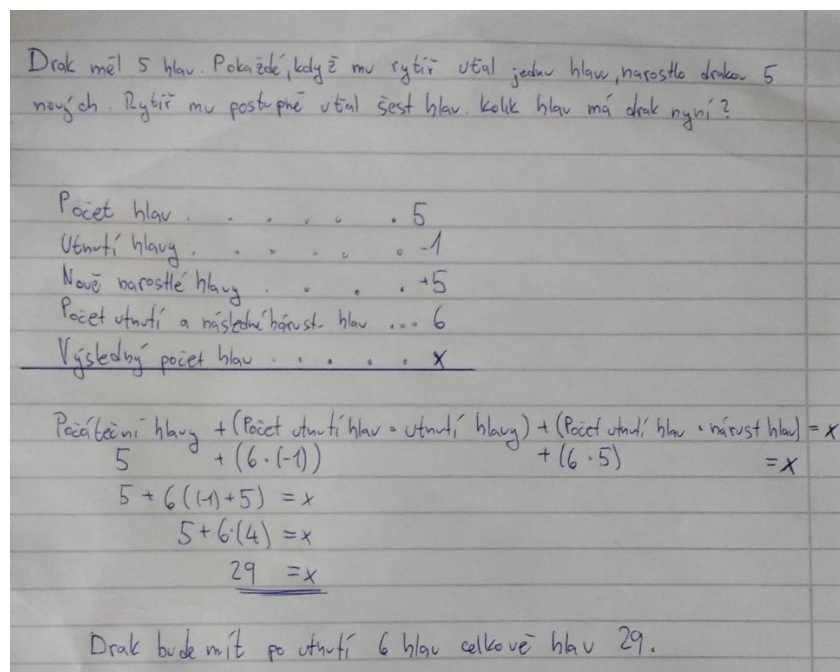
Drak měl 5 hlav. Pokaždé, když mu rytíř uťal jednu hlavu, narostlo drakovi 5 nových. Rytíř mu postupně uťal šest hlav. Kolik hlav má drak nyní?

Počet hlav . . . . . 5
Utnutí hlavy . . . . . -1
Nově narostlé hlavy . . . . +5
Počet utnutí a následné nárust. hlav . . . 6
Výsledný počet hlav . . . . . x

Počáteční hlavy + (Počet utnutí hlav · utnutí hlavy) + (Počet utnutí hlav · nárust hlav) = x
5 + (6 · (-1)) + (6 · 5) = x
$5 + 6((-1)+5) = x$
$5 + 6 \cdot (4) = x$
$29 = x$

Drak bude mít po utnutí 6 hlav celkově hlav 29.